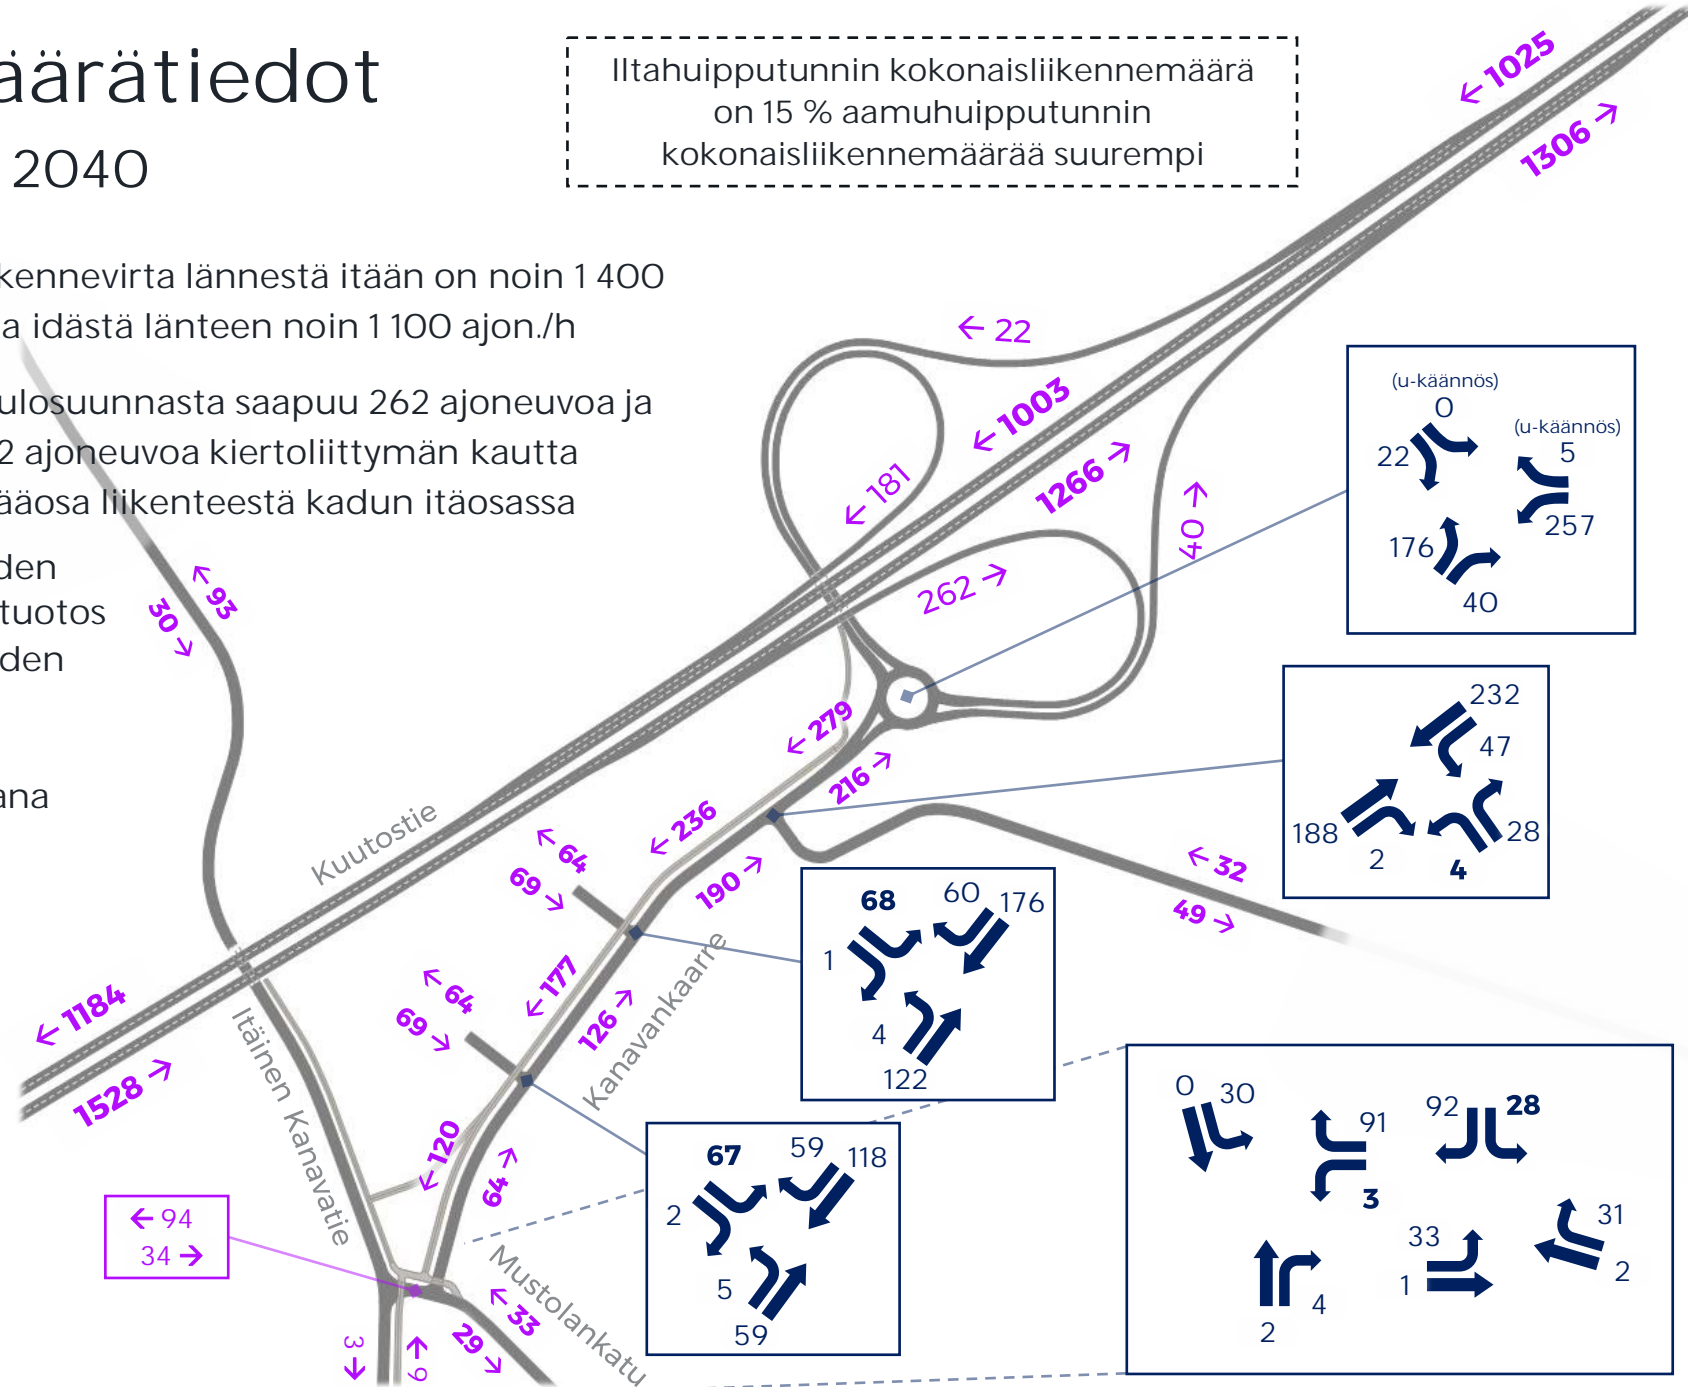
äärätiedot
2040

Iltahuipputunnin kokonaisliikennemäärä on 15 % aamuhuipputunnin kokonaisliikennemäärää suurempi

kennevirta lännestä itään on noin 1 400
a idästä länteen noin 1 100 ajon./h

ulosuunnasta saapuu 262 ajoneuvoa ja
2 ajoneuvoa kiertoliittymän kautta
äosa liikenteestä kadun itäosassa

den
tuotos
den

ana

← 1025
1306 →
← 22
← 1003
1266 →
← 181
40 →
262 →
← 279
216 →
← 236
190 →
← 64
69 →
← 93
30 →
Kuutostie
← 32
49 →
← 1184
1528 →
← 64
69 →
← 177
126 →
Kanavankaarre
Itäinen Kanavatie
← 120
64 →
← 94
34 →
← 33
29 →
Mustolankatu
3
9

(u-käännös)
0
22
(u-käännös)
5
257
176
40

232
47
188
2
4
28

68
60
176
1
4
122

67
59
118
2
5
59

0
30
91
3
92
28
31
2
33
1
2
4